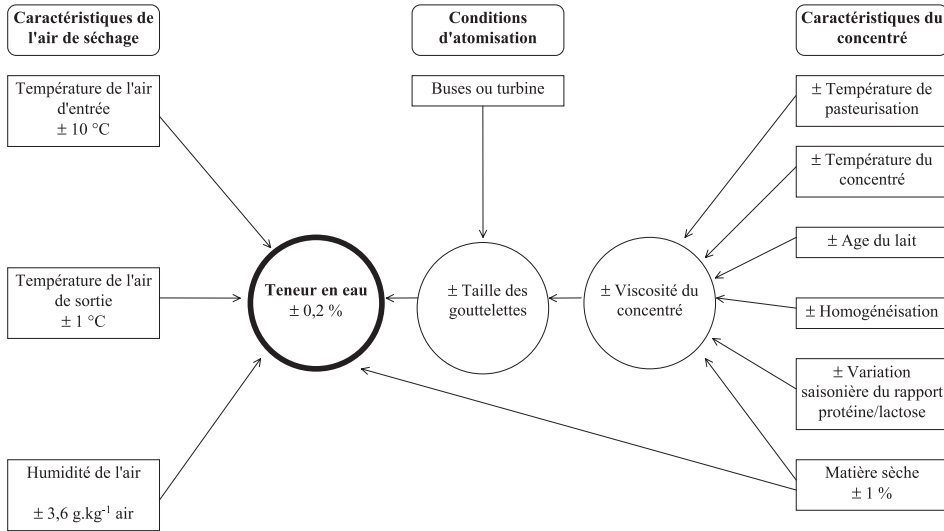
Caractéristiques de l'air de séchage

Conditions d'atomisation

Caractéristiques du concentré

Température de l'air d'entrée ± 10 °C

Buses ou turbine

± Température de pasteurisation

± Température du concentré

± Age du lait

Température de l'air de sortie ± 1 °C

Teneur en eau ± 0,2 %

± Taille des gouttelettes

± Viscosité du concentré

± Homogénéisation

± Variation saisonière du rapport protéine/lactose

Humidité de l'air

± 3,6 g.kg$^{-1}$ air

Matière sèche ± 1 %